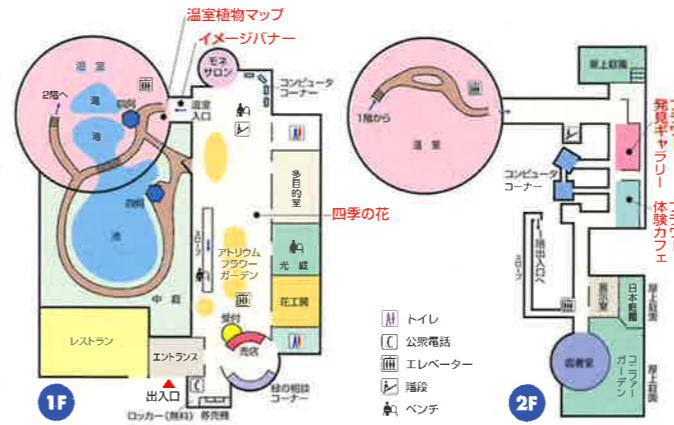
温室植物マップ
イメージバナー
モネサロン
コンピュータコーナー
温室
2階へ
池
池
温室入口
多目的室
四季の花
スロープ
アトリウムフラワーガーデン
光庭
花工房
中庭
レストラン
エントランス
受付
売店
出入口
ロッカー（無料）
券売機
緑の相談コーナー
1F
トイレ
公衆電話
エレベーター
階段
ベンチ
1階から
温室
コンピュータコーナー
屋上庭園
発見ギャラリー
体験カフェ
階出入口へ
スロープ
展示室
日本庭園
屋上庭園
図書室
コニファーガーデン
屋上庭園
2F